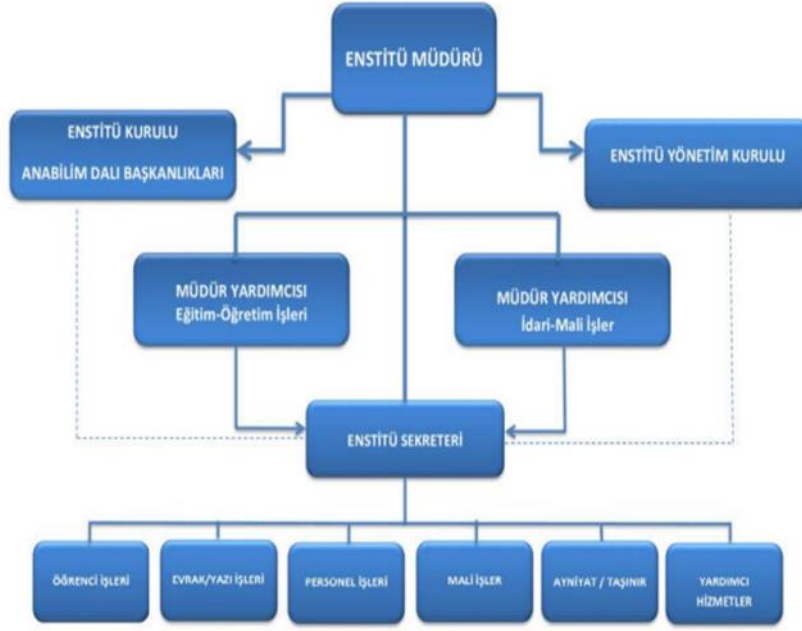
ENSTİTÜ MÜDÜRÜ

ENSTİTÜ KURULU

ANABİLİM DALI BAŞKANLIKLARI

ENSTİTÜ YÖNETİM KURULU

MÜDÜR YARDIMCISI
Eğitim-Öğretim İşleri

MÜDÜR YARDIMCISI
İdari-Mali İşler

ENSTİTÜ SEKRETERİ

ÖĞRENCİ İŞLERİ

EVRAK/YAZI İŞLERİ

PERSONEL İŞLERİ

MALİ İŞLER

AYNİYAT / TAŞINIR

YARDIMCI HİZMETLER